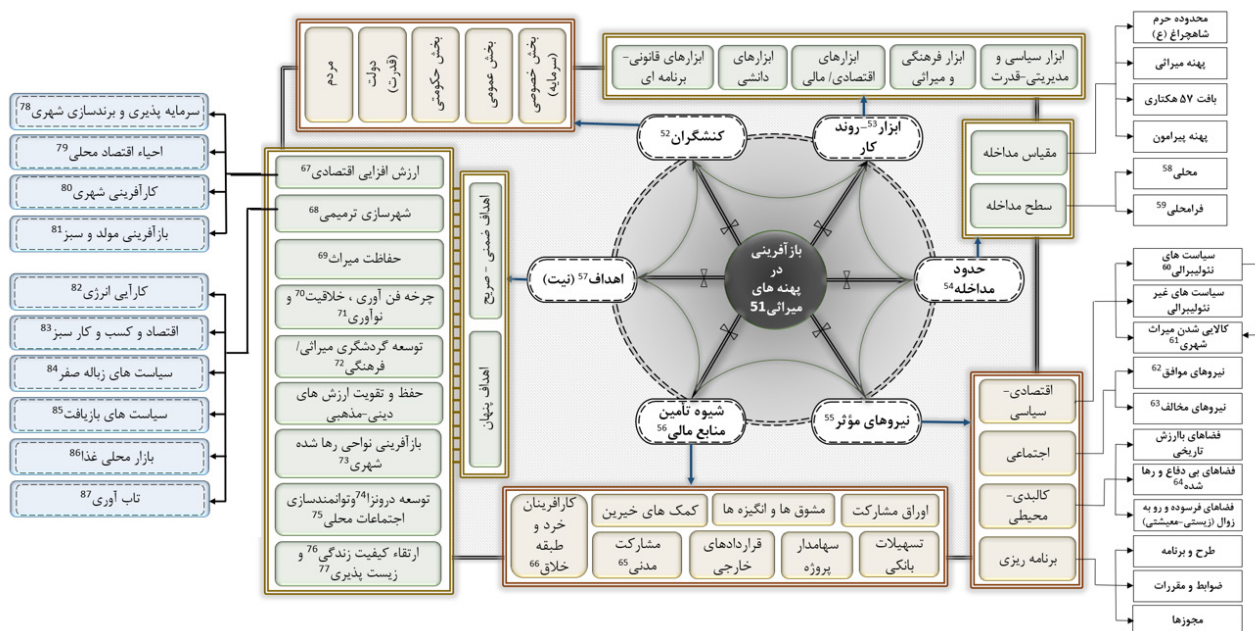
بازآفرینی در پهنه های میراثی51

ابزار53-روند کار

کنشگران52

اهداف57 (نیت)

شیوه تامین منابع مالی56

نیروهای مؤثر55

حدود مداخله54

ابزار سیاسی و مدیریتی-قدرت

ابزار فرهنگی و میراثی

ابزارهای اقتصادی/ مالی

ابزارهای دانشی

ابزارهای قانونی-برنامه ای

بخش خصوصی (سرمایه)

بخش عمومی

بخش حکومتی

دولت (قدرت)

مردم

مقیاس مداخله

سطح مداخله

محدوده حرم شاهچراغ (ع)

پهنه میراثی

بافت ۵۷ هکتاری

پهنه پیرامون

محلی58

فرامحلی59

سیاست های نئولیبرالی60

سیاست های غیر نئولیبرالی

کالایی شدن میراث شهری61

نیروهای موافق62

نیروهای مخالف63

فضاهای باارزش تاریخی

فضاهای بی دفاع و رها شده64

فضاهای فرسوده و رو به زوال (زیستی-معیشتی)

طرح و برنامه

ضوابط و مقررات

مجوزها

اقتصادی-سیاسی

اجتماعی

کالبدی-محیطی

برنامه ریزی

اوراق مشارکت

مشوق ها و انگیزه ها

کمک های خیرین

کارآفرینان خرد و طبقه خلاق66

تسهیلات بانکی

سهامدار پروژه

قراردادهای خارجی

مشارکت مدنی65

اهداف ضمنی - صریح

اهداف پنهان

ارزش افزایی اقتصادی67

شهرسازی ترمیمی68

حفاظت میراث69

چرخه فن آوری ، خلاقیت70 و نوآوری71

توسعه گردشگری میراثی/ فرهنگی72

حفظ و تقویت ارزش های دینی-مذهبی

بازآفرینی نواحی رها شده شهری73

توسعه درونزا74وتوانمندسازی اجتماعات محلی75

ارتقاء کیفیت زندگی76 و زیست پذیری77

سرمایه پذیری و برندسازی شهری78

احیاء اقتصاد محلی79

کارآفرینی شهری80

بازآفرینی مولد و سبز81

کارآیی انرژی82

اقتصاد و کسب و کار سبز83

سیاست های زباله صفر84

سیاست های بازیافت85

بازار محلی غذا86

تاب آوری87